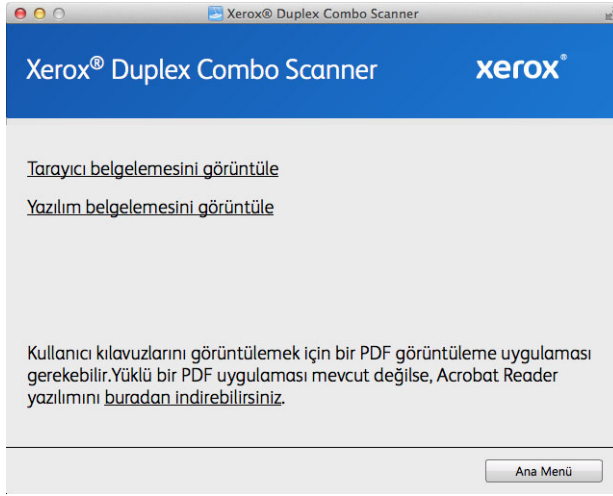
Xerox® Duplex Combo Scanner

Xerox® Duplex Combo Scanner

xerox®

Tarayıcı belgelemesini görüntüle

Yazılım belgelemesini görüntüle

Kullanıcı kılavuzlarını görüntülemek için bir PDF görüntüleme uygulaması gerekebilir.Yüklü bir PDF uygulaması mevcut değilse, Acrobat Reader yazılımını buradan indirebilirsiniz.

Ana Menü